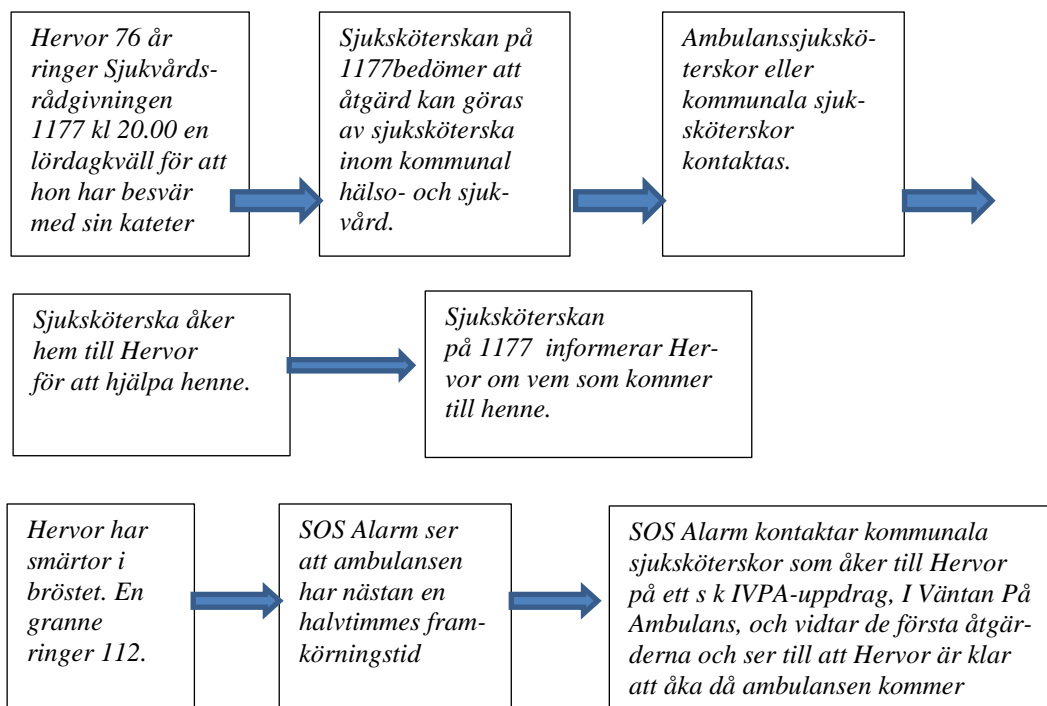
Hervor 76 år ringer Sjukvårdsrådgivningen 1177 kl 20.00 en lördagkväll för att hon har besvär med sin kateter

Sjuksköterskan på 1177bedömer att åtgärd kan göras av sjuksköterska inom kommunal hälso- och sjukvård.

Ambulanssjuksköterskor eller kommunala sjuksköterskor kontaktas.

Sjuksköterska åker hem till Hervor för att hjälpa henne.

Sjuksköterskan på 1177 informerar Hervor om vem som kommer till henne.

Hervor har smärtor i bröstet. En granne ringer 112.

SOS Alarm ser att ambulansen har nästan en halvtimmes framkörningstid

SOS Alarm kontaktar kommunala sjuksköterskor som åker till Hervor på ett s k IVPA-uppdrag, I Väntan På Ambulans, och vidtar de första åtgärderna och ser till att Hervor är klar att åka då ambulansen kommer